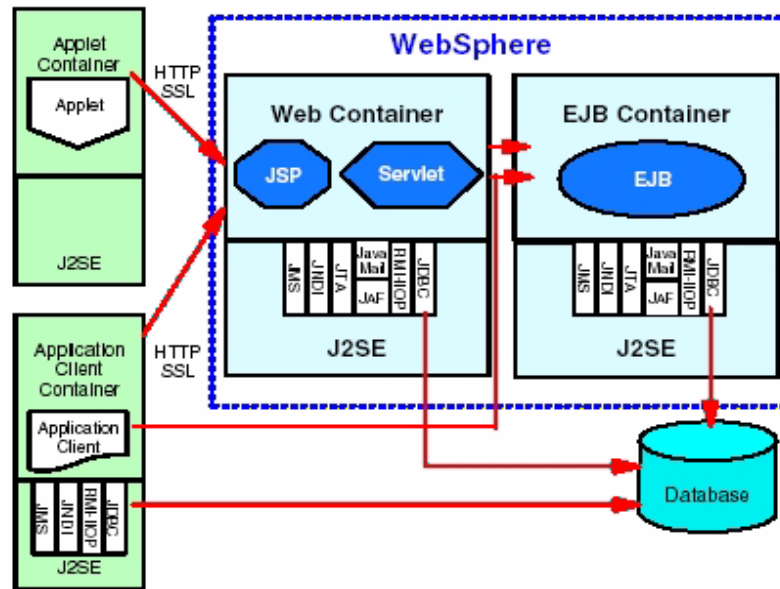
Applet Container

Applet

J2SE

HTTP SSL

WebSphere

Web Container

JSP

Servlet

JMS JNDI JTA Java Mail JAF RMI-IIOP JDBC

J2SE

EJB Container

EJB

JMS JNDI JTA Java Mail JAF RMI-IIOP JDBC

J2SE

Application Client Container

HTTP SSL

Application Client

JMS JNDI RMI-IIOP JDBC

J2SE

Database